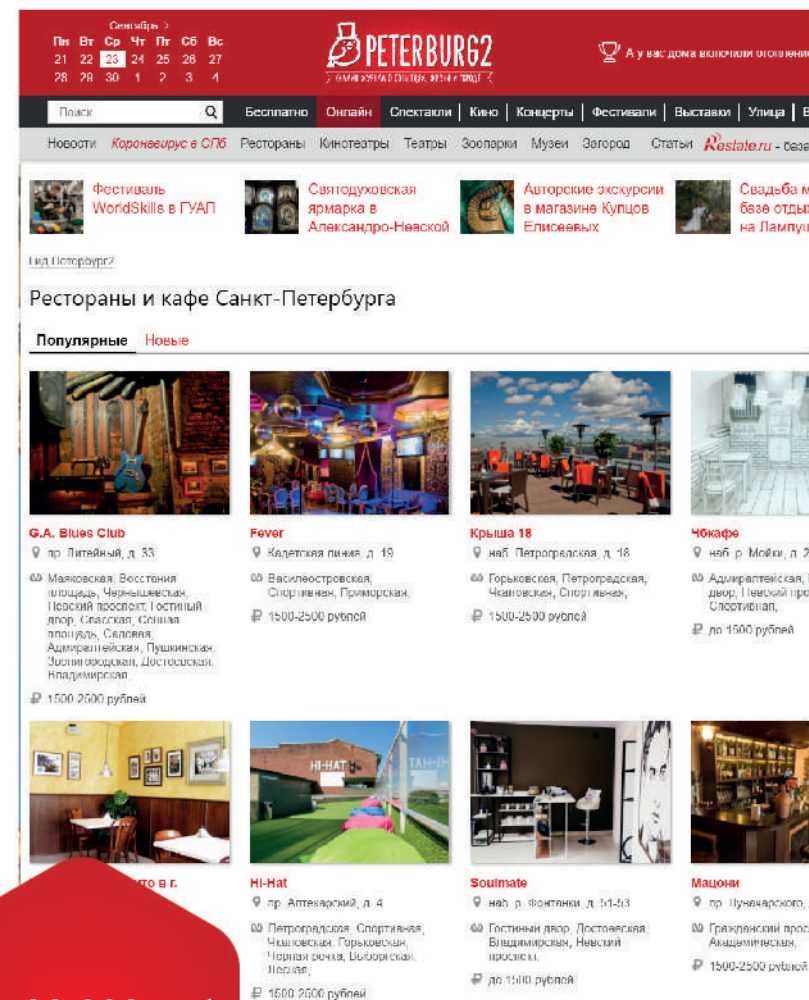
Сентябрь >
| Пн | Вт | Ср | Чт | Пт | Сб | Вс |
|---|---|---|---|---|---|---|
| 21 | 22 | 23 | 24 | 25 | 26 | 27 |
| 28 | 29 | 30 | 1 | 2 | 3 | 4 |

PETERBURG2
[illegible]

А у вас дома включили отопление

Поиск
Бесплатно | Онлайн | Спектакли | Кино | Концерты | Фестивали | Выставки | Улица | В

Новости Коронавирус в СПб Рестораны Кинотеатры Театры Зоопарки Музеи Загород Статьи Restate.ru - база

Фестиваль WorldSkills в ГУАП
Святодуховская ярмарка в Александро-Невской
Авторские экскурсии в магазине Купцов Елисеевых
Свадьба м базе отдых на Лампуш

Гид Петербург2

Рестораны и кафе Санкт-Петербурга

Популярные Новые

G.A. Blues Club
пр. Литейный, д. 33
Маяковская, Восстания площадь, Чернышевская, Невский проспект, Гостиный двор, Спасская, Сенная площадь, Садовая, Адмиралтейская, Пушкинская, Звенигородская, Достоевская, Владимирская,
1500-2500 рублей

Fever
Кадетская линия, д. 19
Василеостровская, Спортивная, Приморская,
1500-2500 рублей

Крыша 18
наб. Петроградская, д. 18
Горьковская, Петроградская, Чкаловская, Спортивная,
1500-2500 рублей

Чбкафе
наб. р. Мойки, д. 2
Адмиралтейская, двор, Невский про Спортивная,
до 1500 рублей

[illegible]то в г.

Hi-Hat
пр. Аптекарский, д. 4
Петроградская, Спортивная, Чкаловская, Горьковская, Черная речка, Выборгская, Лесная,
1500-2500 рублей

Soulmate
наб. р. Фонтанки, д. 51-53
Гостиный двор, Достоевская, Владимирская, Невский проспект,
до 1500 рублей

Мацони
пр. Луначарского,
Гражданский прос Академическая,
1500-2500 рублей